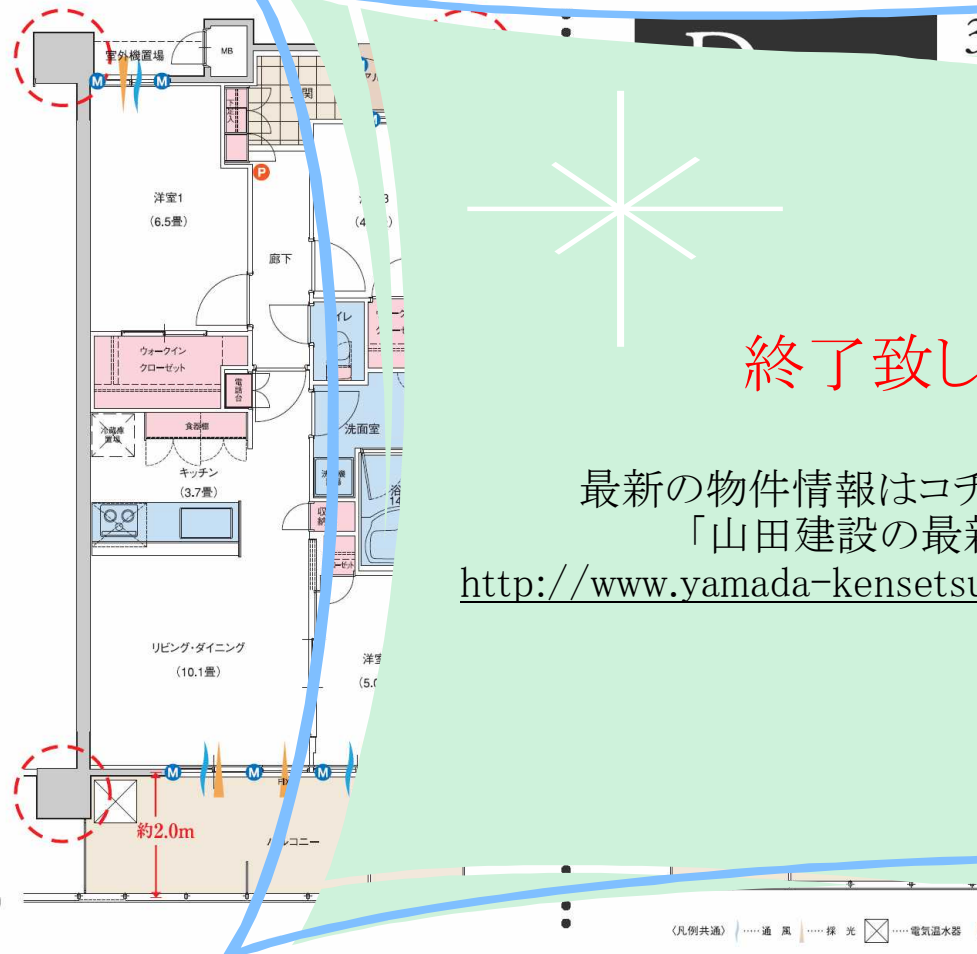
室外機置場

MB

M

M

P

玄関

洋室1
(6.5畳)

廊下

ウォークイン
クローゼット

電話台

冷蔵庫置場

食器棚

キッチン
(3.7畳)

リビング・ダイニング
(10.1畳)

洗面室

M

M

M

約2.0m

バルコニー

3

終了致し

最新の物件情報はコチ
「山田建設の最新
http://www.yamada-kensetsu

〈凡例共通〉 ……通 風 ……採 光 ……電気温水器